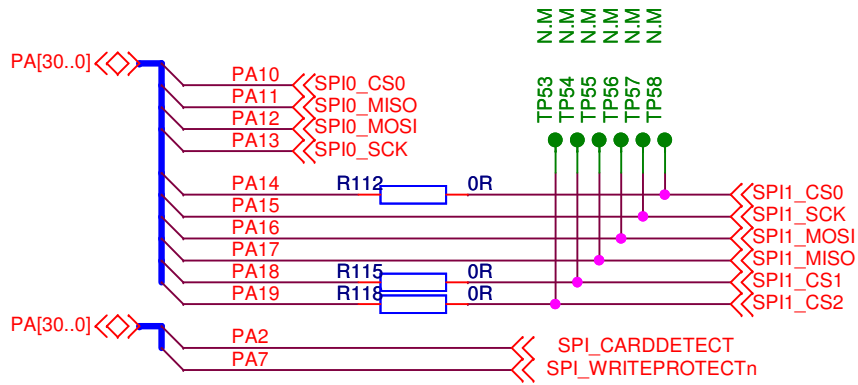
PA[30..0]
PA10 SPI0_CS0
PA11 SPI0_MISO
PA12 SPI0_MOSI
PA13 SPI0_SCK

N.M N.M N.M N.M N.M N.M
TP53 TP54 TP55 TP56 TP57 TP58

PA14 R112 0R SPI1_CS0
PA15 SPI1_SCK
PA16 SPI1_MOSI
PA17 SPI1_MISO
PA18 R115 0R SPI1_CS1
PA19 R118 0R SPI1_CS2

PA[30..0]
PA2 SPI_CARDDETECT
PA7 SPI_WRITEPROTECTn